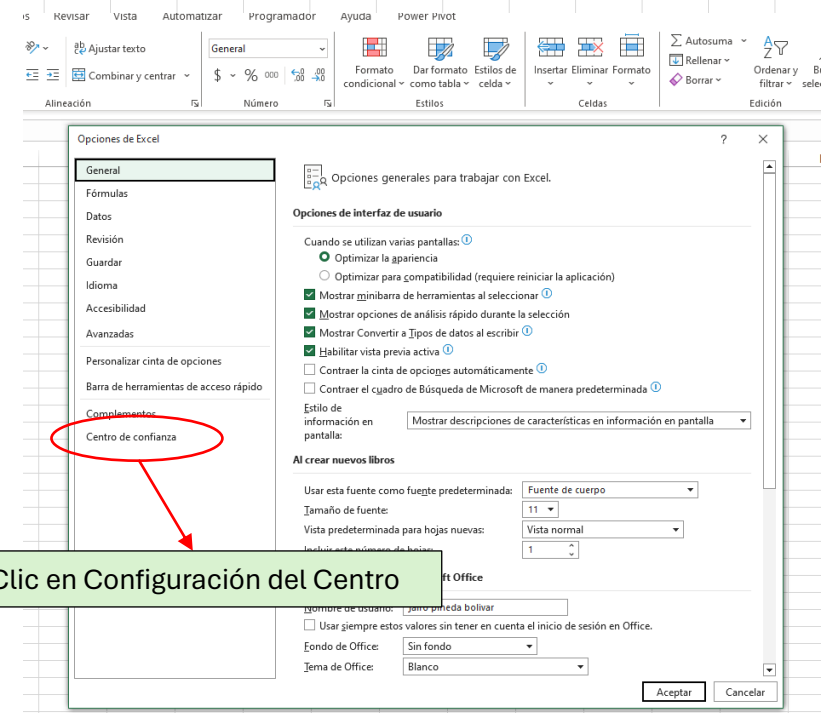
s Revisar Vista Automatizar Programador Ayuda Power Pivot

Ajustar texto
Combinar y centrar
Alineación

General
$ ~ % 000 ,00 ,0
Número

Formato condicional
Dar formato como tabla
Estilos de celda
Estilos

Insertar Eliminar Formato
Celdas

Σ Autosuma
Rellenar
Borrar
Ordenar y filtrar
Edición

Opciones de Excel
? ×

General
Fórmulas
Datos
Revisión
Guardar
Idioma
Accesibilidad
Avanzadas
Personalizar cinta de opciones
Barra de herramientas de acceso rápido
Complementos
Centro de confianza

Opciones generales para trabajar con Excel.

Opciones de interfaz de usuario

Cuando se utilizan varias pantallas:
Optimizar la apariencia
Optimizar para compatibilidad (requiere reiniciar la aplicación)
Mostrar minibarra de herramientas al seleccionar
Mostrar opciones de análisis rápido durante la selección
Mostrar Convertir a Tipos de datos al escribir
Habilitar vista previa activa
Contraer la cinta de opciones automáticamente
Contraer el cuadro de Búsqueda de Microsoft de manera predeterminada
Estilo de información en pantalla: Mostrar descripciones de características en información en pantalla

Al crear nuevos libros

Usar esta fuente como fuente predeterminada: Fuente de cuerpo
Tamaño de fuente: 11
Vista predeterminada para hojas nuevas: Vista normal
Incluir este número de hojas: 1

Clic en Configuración del Centro

ft Office

Nombre de usuario: jairo pineda bolivar
Usar siempre estos valores sin tener en cuenta el inicio de sesión en Office.
Fondo de Office: Sin fondo
Tema de Office: Blanco

Aceptar Cancelar